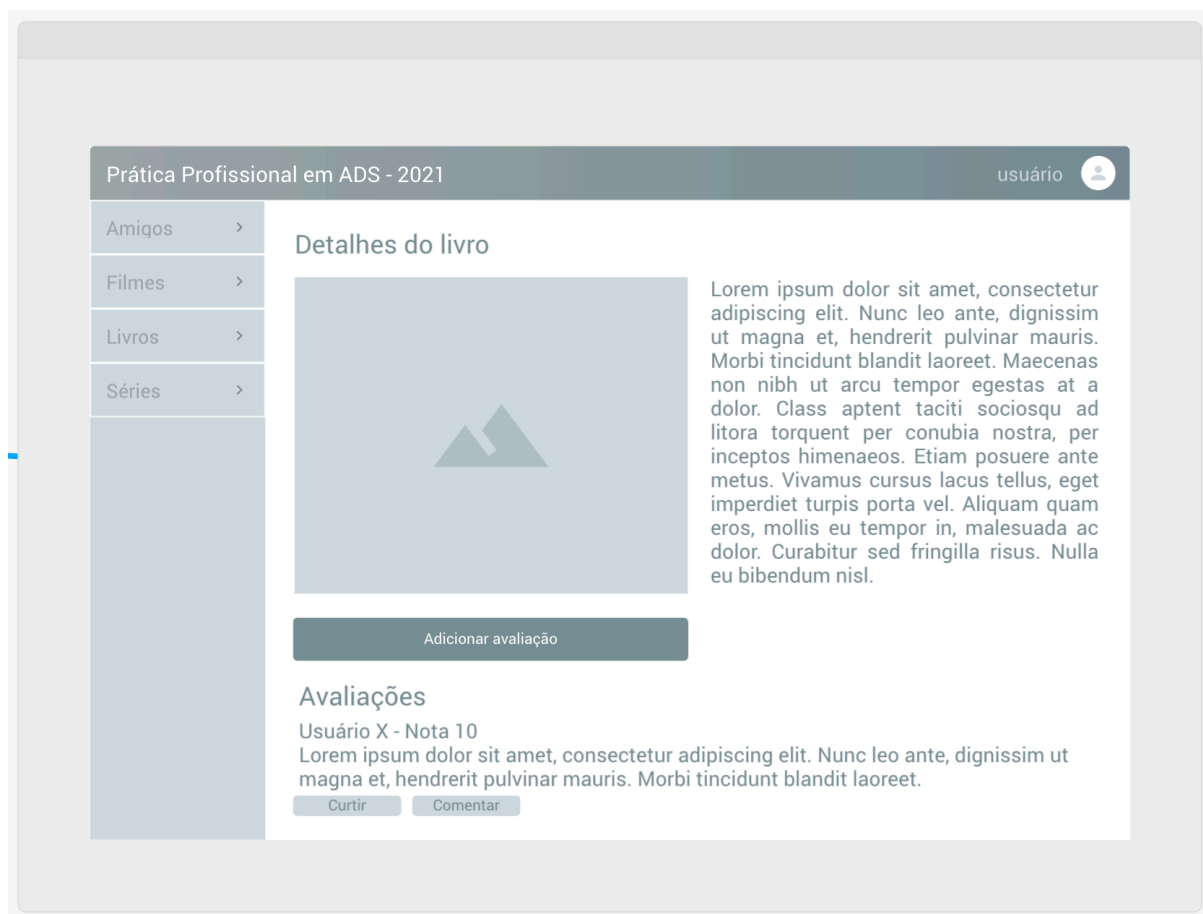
Prática Profissional em ADS - 2021

usuário

Amigos >

Filmes >

Livros >

Séries >

Detalhes do livro

Lorem ipsum dolor sit amet, consectetur adipiscing elit. Nunc leo ante, dignissim ut magna et, hendrerit pulvinar mauris. Morbi tincidunt blandit laoreet. Maecenas non nibh ut arcu tempor egestas at a dolor. Class aptent taciti sociosqu ad litora torquent per conubia nostra, per inceptos himenaeos. Etiam posuere ante metus. Vivamus cursus lacus tellus, eget imperdiet turpis porta vel. Aliquam quam eros, mollis eu tempor in, malesuada ac dolor. Curabitur sed fringilla risus. Nulla eu bibendum nisl.

Adicionar avaliação

Avaliações

Usuário X - Nota 10
Lorem ipsum dolor sit amet, consectetur adipiscing elit. Nunc leo ante, dignissim ut magna et, hendrerit pulvinar mauris. Morbi tincidunt blandit laoreet.

Curtir

Comentar